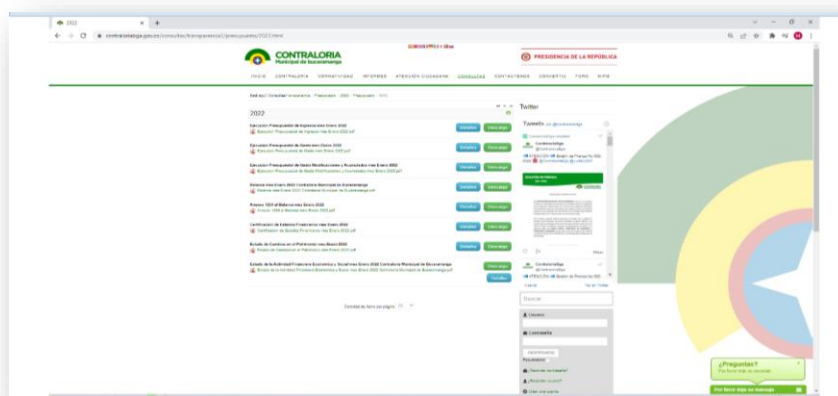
2022

contraloriabga.gov.co/consultas/transparencia/presupuestos/2022.html

CONTRALORIA
Municipal de Bucaramanga

PRESIDENCIA DE LA REPÚBLICA

INICIO CONTRALORIA NORMATIVIDAD INFORMES ATENCIÓN CIUDADANA CONSULTAS CONTACTENOS CONVERTO FORO MAPA

2022

Ejecución Presupuestal de Ingresos mes Enero 2022
Ejecución Presupuestal de Ingresos mes Enero 2022.pdf

Ejecución Presupuestal de Gastos mes Enero 2022
Ejecución Presupuestal de Gastos mes Enero 2022.pdf

Ejecución Presupuestal de Gasto Modificaciones y Acumulados mes Enero 2022
Ejecución Presupuestal de Gasto Modificaciones y Acumulados mes Enero 2022.pdf

Balance mes Enero 2022 Contraloría Municipal de Bucaramanga
Balance mes Enero 2022 Contraloría Municipal de Bucaramanga.pdf

Anexos 1331 al Balance mes Enero 2022
Anexos 1331 al Balance mes Enero 2022.pdf

Certificación de Estados Financieros mes Enero 2022
Certificación de Estados Financieros mes Enero 2022.pdf

Estado de Cambios en el Patrimonio mes Enero 2022
Estado de Cambios en el Patrimonio mes Enero 2022.pdf

Estado de la Actividad Financiera Económica y Social mes Enero 2022 Contraloría Municipal de Bucaramanga
Estado de la Actividad Financiera Económica y Social mes Enero 2022 Contraloría Municipal de Bucaramanga.pdf

Descargar Vista previa

Cantidad de ítems por página

Twitter

Tweets

Contraloría Bga

Buscar

Usuario

Contraseña

¿Preguntas?
Por favor deje un mensaje